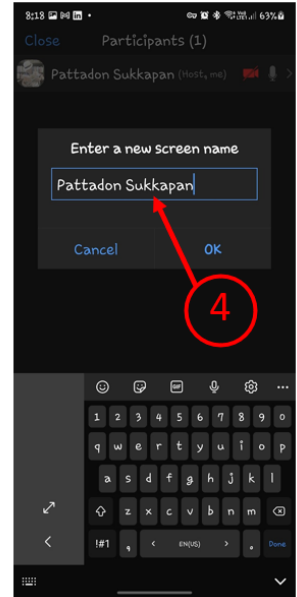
8:18 63%

Close Participants (1)

Pattadon Sukkapan (Host, me)

Enter a new screen name

Pattadon Sukkapan

Cancel OK

4

GIF

1 2 3 4 5 6 7 8 9 0

q w e r t y u i o p

a s d f g h j k l

z x c v b n m

!#1 , EN(US) . Done